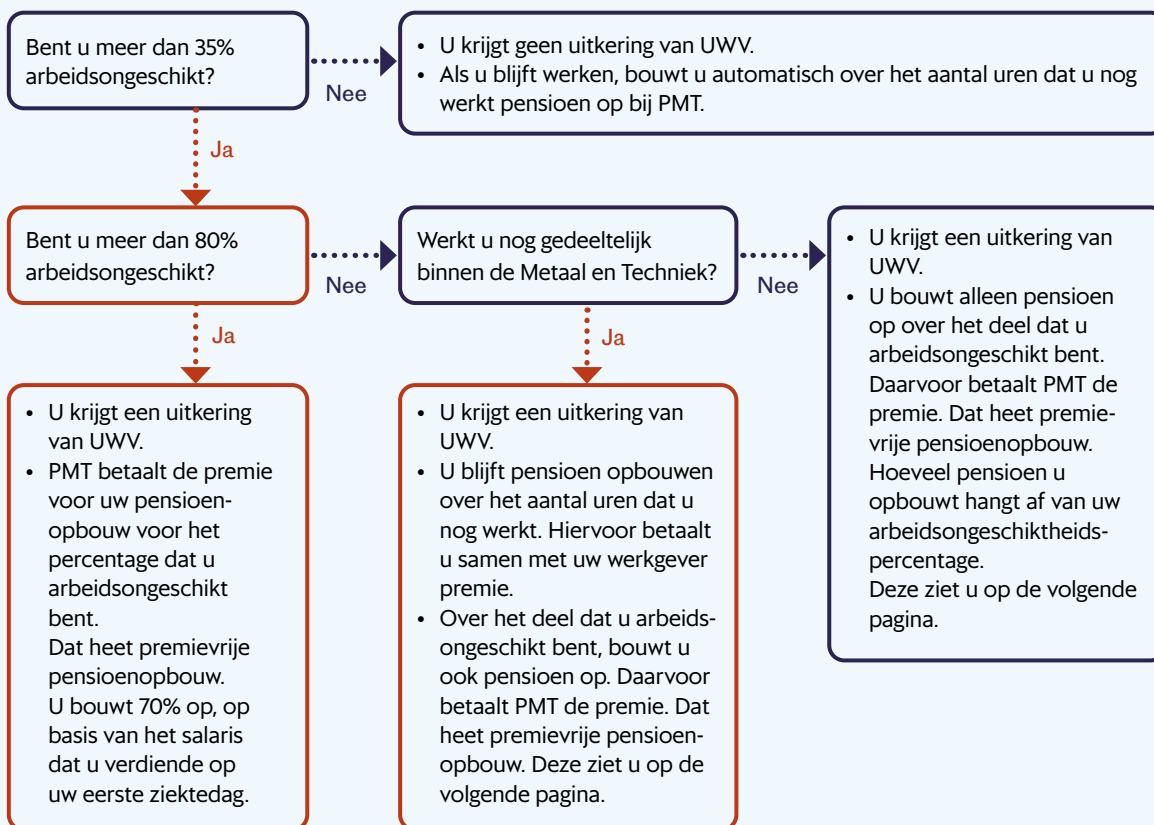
Bent u meer dan 35% arbeidsongeschikt?

Nee

- U krijgt geen uitkering van UWV.
- Als u blijft werken, bouwt u automatisch over het aantal uren dat u nog werkt pensioen op bij PMT.

Ja

Bent u meer dan 80% arbeidsongeschikt?

Nee

Werkt u nog gedeeltelijk binnen de Metaal en Techniek?

Nee

- U krijgt een uitkering van UWV.
- U bouwt alleen pensioen op over het deel dat u arbeidsongeschikt bent. Daarvoor betaalt PMT de premie. Dat heet premievrije pensioenopbouw. Hoeveel pensioen u opbouwt hangt af van uw arbeidsongeschiktheidspercentage. Deze ziet u op de volgende pagina.

Ja

- U krijgt een uitkering van UWV.
- PMT betaalt de premie voor uw pensioenopbouw voor het percentage dat u arbeidsongeschikt bent. Dat heet premievrije pensioenopbouw. U bouwt 70% op, op basis van het salaris dat u verdiende op uw eerste ziektedag.

Ja

- U krijgt een uitkering van UWV.
- U blijft pensioen opbouwen over het aantal uren dat u nog werkt. Hiervoor betaalt u samen met uw werkgever premie.
- Over het deel dat u arbeidsongeschikt bent, bouwt u ook pensioen op. Daarvoor betaalt PMT de premie. Dat heet premievrije pensioenopbouw. Deze ziet u op de volgende pagina.